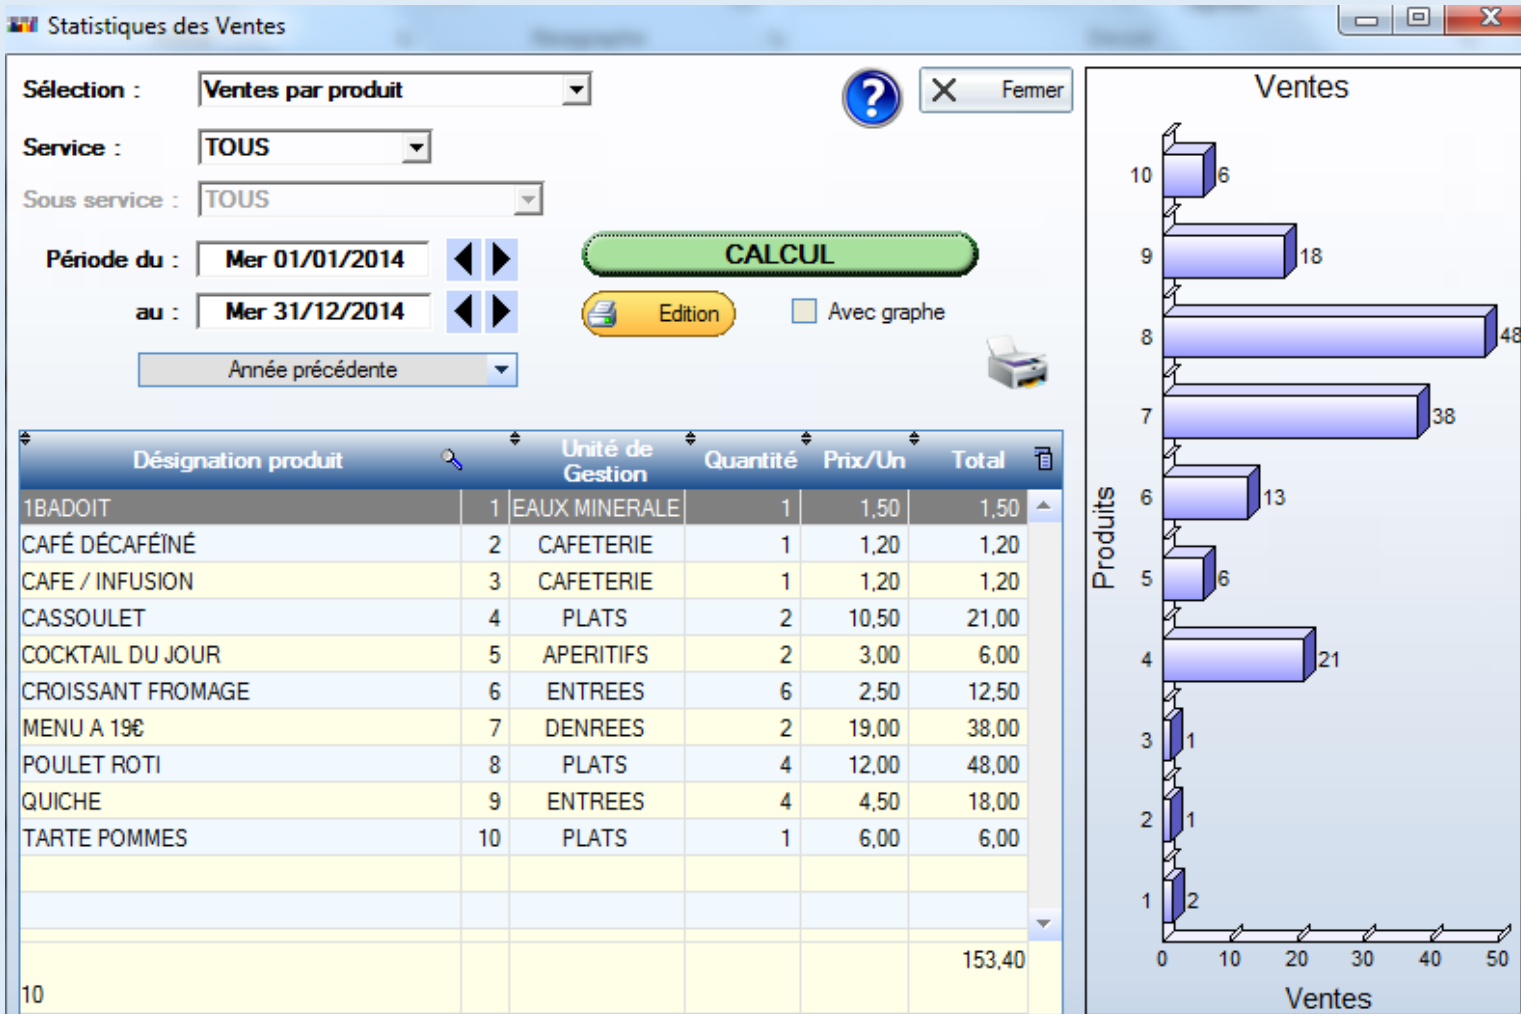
Statistiques des Ventes

Sélection : Ventes par produit

Service : TOUS

Sous service : TOUS

Période du : Mer 01/01/2014

au : Mer 31/12/2014

Année précédente

CALCUL

Edition

Avec graphe

Fermer

| Désignation produit | | Unité de Gestion | Quantité | Prix/Un | Total |
|---|---|---|---|---|---|
| 1BADOIT | 1 | EAUX MINERALE | 1 | 1,50 | 1,50 |
| CAFÉ DÉCAFÉINÉ | 2 | CAFETERIE | 1 | 1,20 | 1,20 |
| CAFE / INFUSION | 3 | CAFETERIE | 1 | 1,20 | 1,20 |
| CASSOULET | 4 | PLATS | 2 | 10,50 | 21,00 |
| COCKTAIL DU JOUR | 5 | APERITIFS | 2 | 3,00 | 6,00 |
| CROISSANT FROMAGE | 6 | ENTREES | 6 | 2,50 | 12,50 |
| MENU A 19€ | 7 | DENREES | 2 | 19,00 | 38,00 |
| POULET ROTI | 8 | PLATS | 4 | 12,00 | 48,00 |
| QUICHE | 9 | ENTREES | 4 | 4,50 | 18,00 |
| TARTE POMMES | 10 | PLATS | 1 | 6,00 | 6,00 |
| | | | | | 153,40 |
| 10 | | | | | |

Ventes

Produits

10 6
9 18
8 48
7 38
6 13
5 6
4 21
3 1
2 1
1 2

0 10 20 30 40 50

Ventes